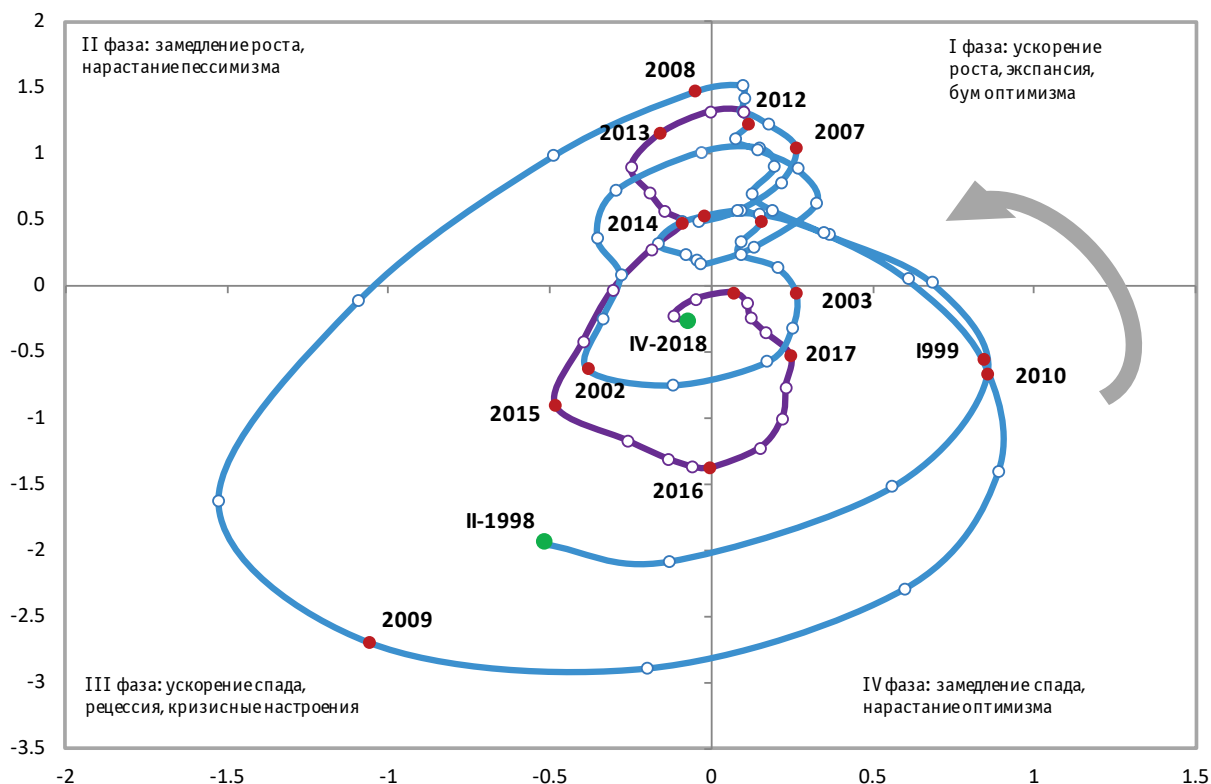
II фаза: замедление роста, нарастание пессимизма

I фаза: ускорение роста, экспансия, бум оптимизма

III фаза: ускорение спада, рецессия, кризисные настроения

IV фаза: замедление спада, нарастание оптимизма

2008
2012
2013
2007
2014
2003
IV-2018
2017
I999
2010
2002
2015
2016
II-1998
2009

2
1.5
1
0.5
0
-0.5
-1
-1.5
-2
-2.5
-3
-3.5

-2
-1.5
-1
-0.5
0
0.5
1
1.5